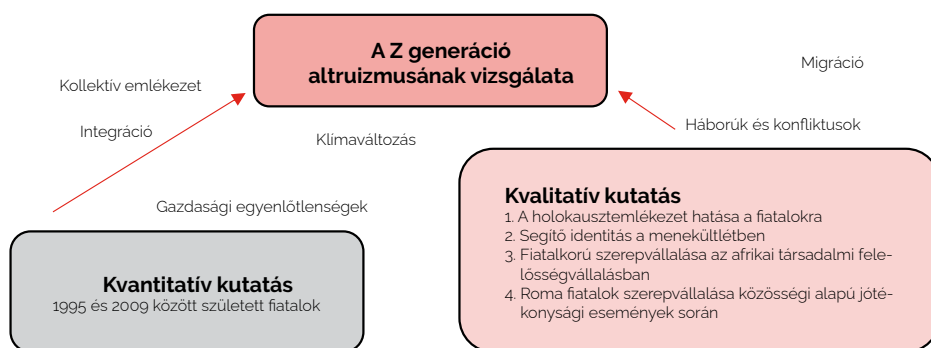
A Z generáció altruizmusának vizsgálata

Kollektív emlékezet

Migráció

Integráció

Klímaváltozás

Háborúk és konfliktusok

Gazdasági egyenlőtlenségek

Kvalitatív kutatás
1. A holokausztemlékezet hatása a fiatalokra
2. Segítő identitás a menekültlétben
3. Fiatalkorú szerepvállalása az afrikai társadalmi felelősségvállalásban
4. Roma fiatalok szerepvállalása közösségi alapú jótékonysági események során

Kvantitatív kutatás
1995 és 2009 között született fiatalok